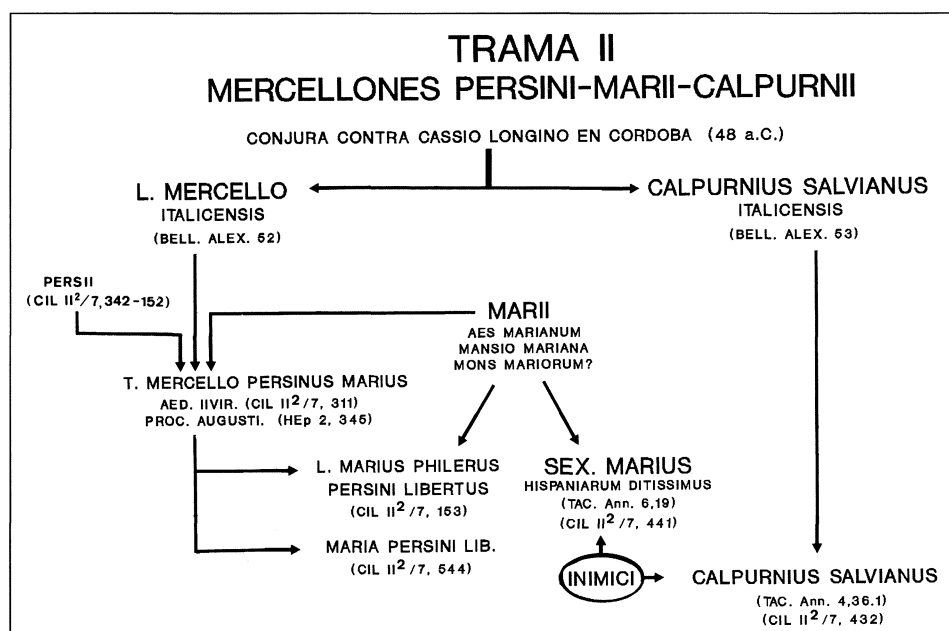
TRAMA II
MERCELLONES PERSINI-MARII-CALPURNII

CONJURA CONTRA CASSIO LONGINO EN CORDOBA (48 a.C.)

L. MERCELLO
ITALICENSIS
(BELL. ALEX. 52)

CALPURNIUS SALVIANUS
ITALICENSIS
(BELL. ALEX. 53)

PERSII
(CIL II$^2$/7, 342-152)

MARII
AES MARIANUM
MANSIO MARIANA
MONS MARIORUM?

T. MERCELLO PERSINUS MARIUS
AED. IIVIR. (CIL II$^2$/7, 311)
PROC. AUGUSTI. (HEp 2, 345)

L. MARIUS PHILERUS
PERSINI LIBERTUS
(CIL II$^2$/7, 153)

SEX. MARIUS
HISPANIARUM DITISSIMUS
(TAC. Ann. 6,19)
(CIL II$^2$/7, 441)

MARIA PERSINI LIB.
(CIL II$^2$/7, 544)

INIMICI

CALPURNIUS SALVIANUS
(TAC. Ann. 4,36.1)
(CIL II$^2$/7, 432)